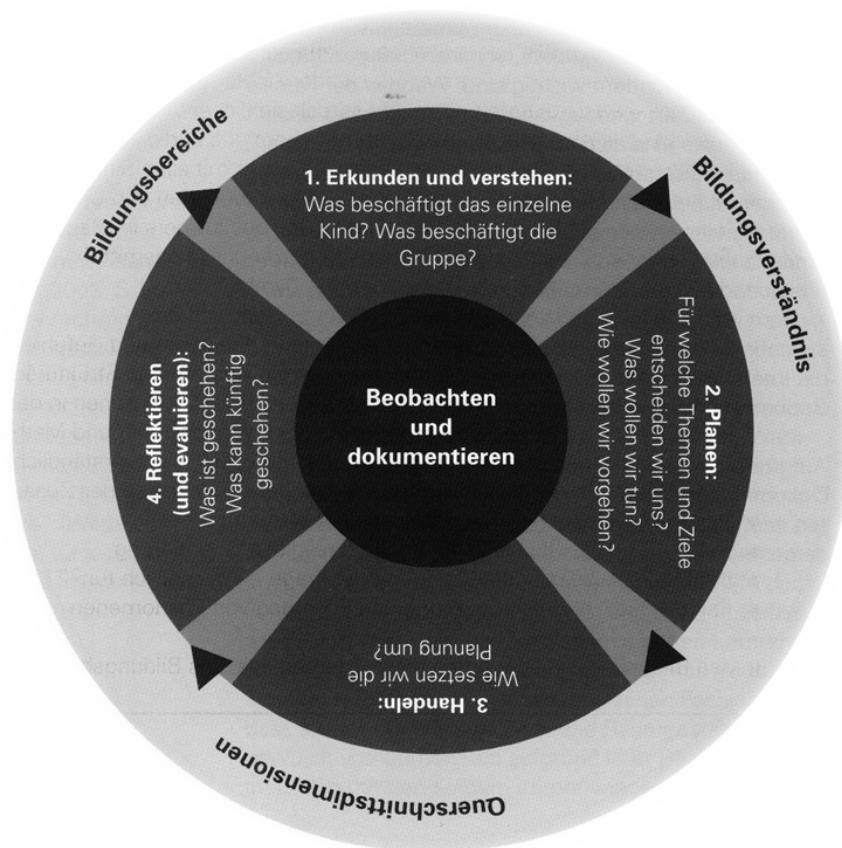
Bildungsbereiche

Bildungsverständnis

1. Erkunden und verstehen:
Was beschäftigt das einzelne Kind? Was beschäftigt die Gruppe?

2. Planen:
Für welche Themen und Ziele entscheiden wir uns? Was wollen wir tun? Wie wollen wir vorgehen?

Beobachten und dokumentieren

3. Handeln:
Wie setzen wir die Planung um?

4. Reflektieren (und evaluieren):
Was ist geschehen? Was kann künftig geschehen?

Querschnittsdimensionen